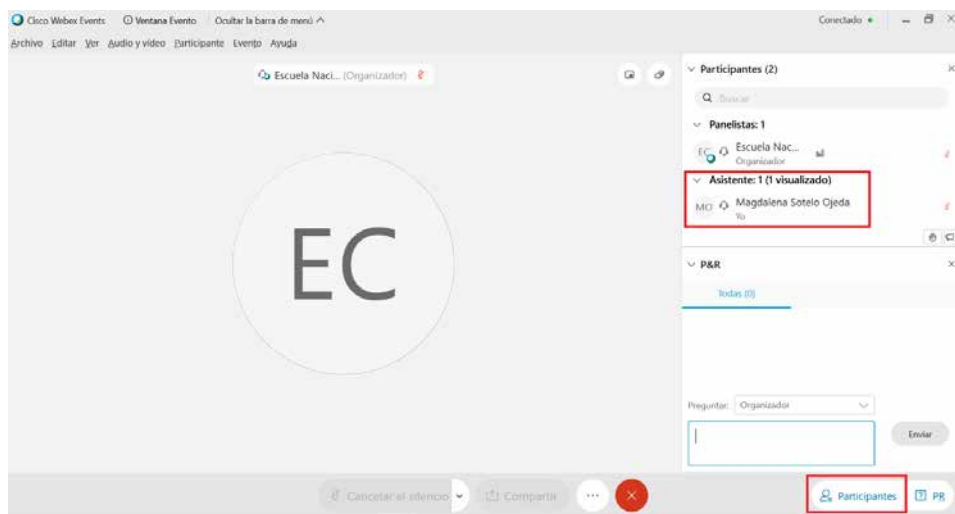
Cisco Webex Events ⓘ Ventana Evento Ocultar la barra de menú ^ Conectado • — ☐ ×

Archivo Editar Ver Audio y vídeo Participante Evento Ayuda

Escuela Naci... (Organizador)

EC

Participantes (2)

Buscar

Panelistas: 1

EC Escuela Nac... Organizador

Asistente: 1 (1 visualizado)

MO Magdalena Sotelo Ojeda Yo

P&R

Todas (0)

Preguntar: Organizador

Enviar

Cancelar el silencio Compartir ···

Participantes PR